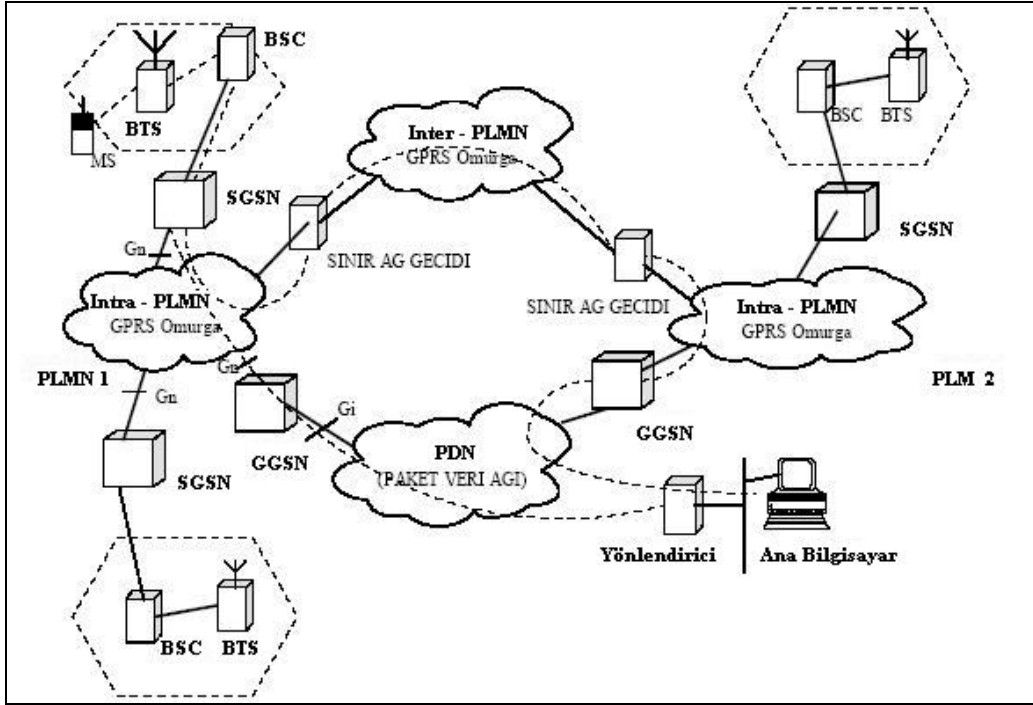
BSC
BTS
MS
SGSN
Gn
Intra - PLMN
GPRS Omurga
PLMN 1
Gn
SGSN
BSC BTS
Inter - PLMN
GPRS Omurga
SINIR AG GECIDI
Gn
GGSN
Gi
PDN
(PAKET VERI AGI)
SINIR AG GECIDI
BSC BTS
SGSN
Intra - PLMN
GPRS Omurga
PLM 2
GGSN
Yönlendirici
Ana Bilgisayar